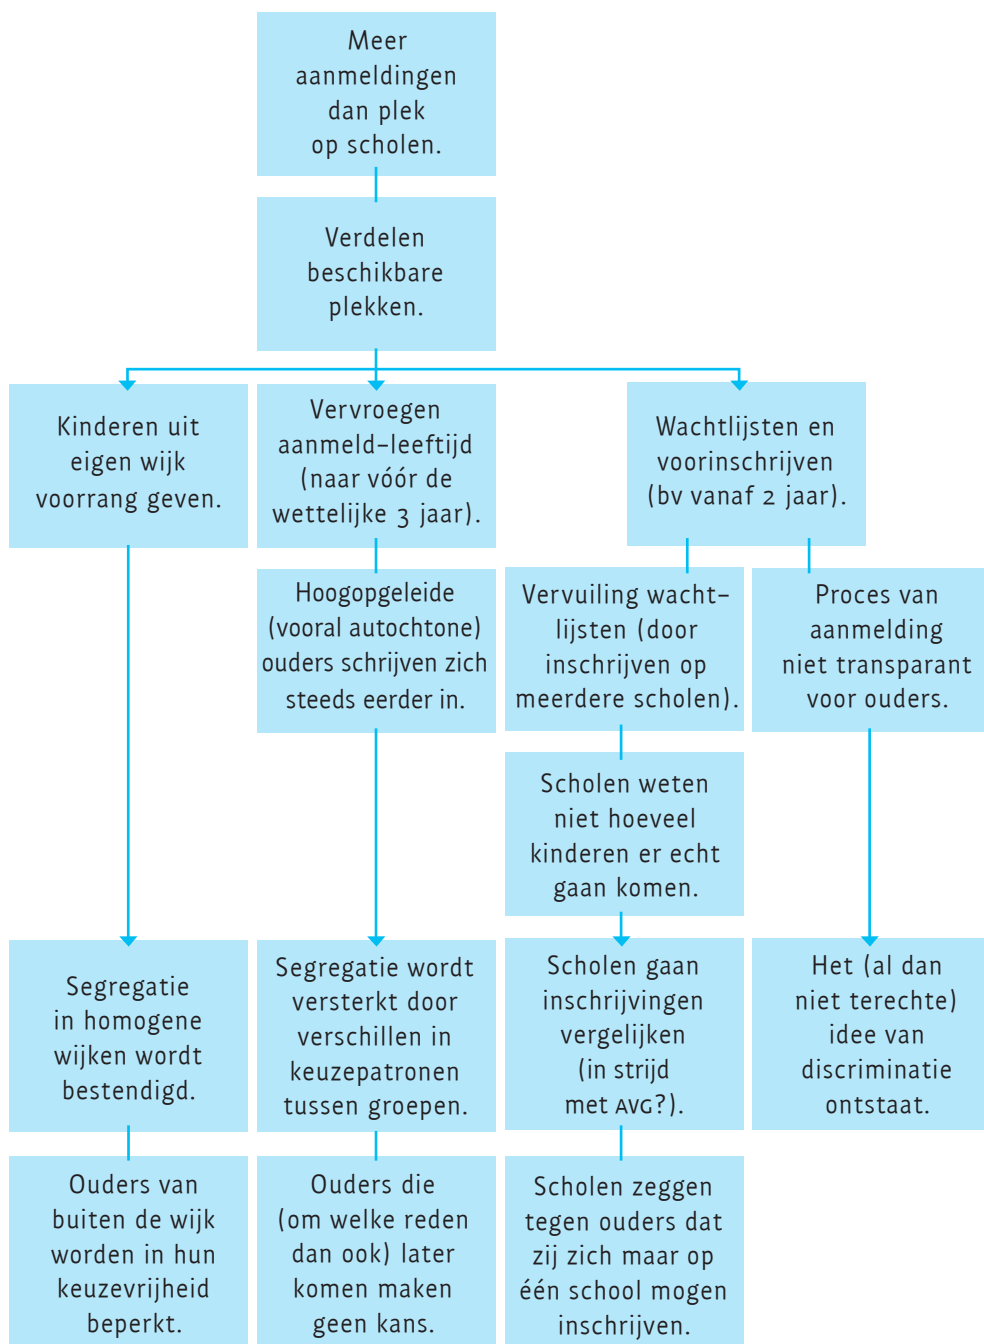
Meer aanmeldingen dan plek op scholen.

Verdelen beschikbare plekken.

Kinderen uit eigen wijk voorrang geven.

Vervroegen aanmeld-leeftijd (naar vóór de wettelijke 3 jaar).

Wachtlijsten en voorinschrijven (bv vanaf 2 jaar).

Hoogopgeleide (vooral autochtone) ouders schrijven zich steeds eerder in.

Vervuiling wachtlijsten (door inschrijven op meerdere scholen).

Proces van aanmelding niet transparant voor ouders.

Scholen weten niet hoeveel kinderen er echt gaan komen.

Segregatie in homogene wijken wordt bestendigd.

Segregatie wordt versterkt door verschillen in keuzepatronen tussen groepen.

Scholen gaan inschrijvingen vergelijken (in strijd met AVG?).

Het (al dan niet terechte) idee van discriminatie ontstaat.

Ouders van buiten de wijk worden in hun keuzevrijheid beperkt.

Ouders die (om welke reden dan ook) later komen maken geen kans.

Scholen zeggen tegen ouders dat zij zich maar op één school mogen inschrijven.